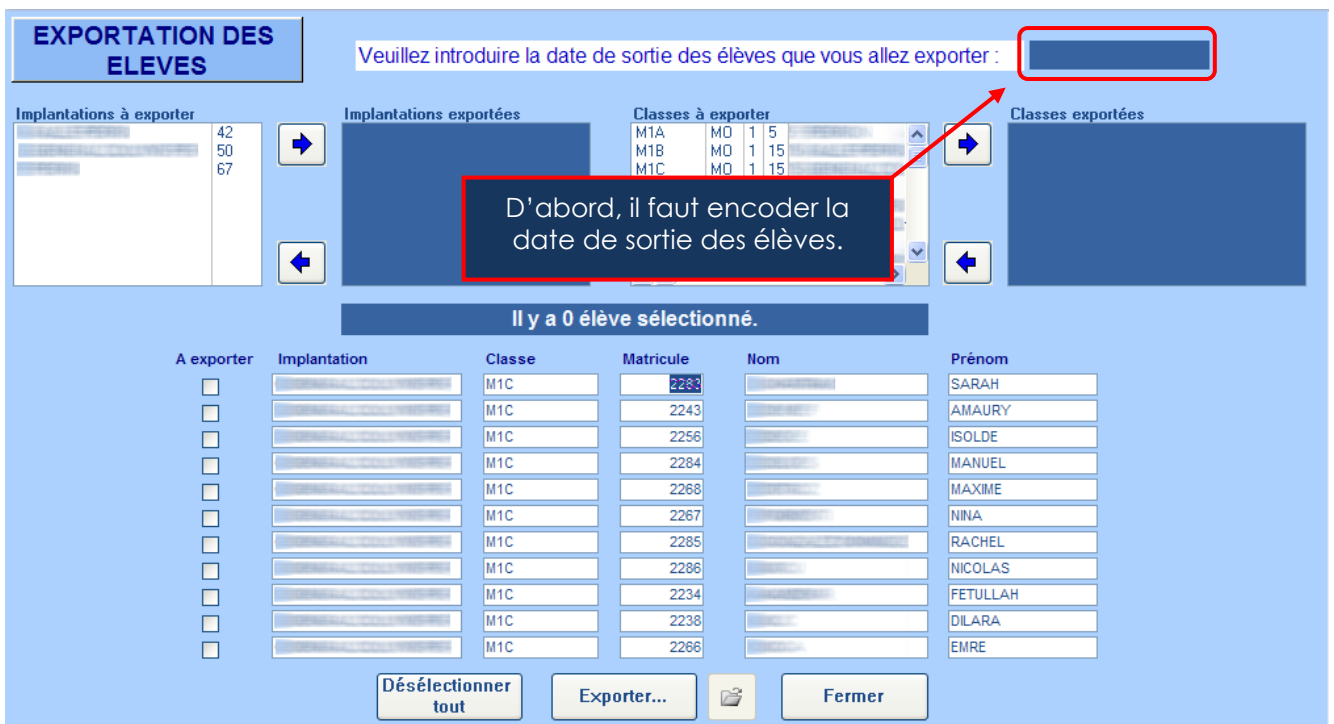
EXPORTATION DES ELEVES

Veuillez introduire la date de sortie des élèves que vous allez exporter :

Implantations à exporter

| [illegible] | 42 |
|---|---|
| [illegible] | 50 |
| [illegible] | 67 |

Implantations exportées

Classes à exporter

| M1A | MO | 1 | 5 | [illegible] |
|---|---|---|---|---|
| M1B | MO | 1 | 15 | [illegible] |
| M1C | MO | 1 | 15 | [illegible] |

Classes exportées

D'abord, il faut encoder la date de sortie des élèves.

Il y a 0 élève sélectionné.

| A exporter | Implantation | Classe | Matricule | Nom | Prénom |
|---|---|---|---|---|---|
| ☐ | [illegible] | M1C | 2283 | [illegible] | SARAH |
| ☐ | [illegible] | M1C | 2243 | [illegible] | AMAURY |
| ☐ | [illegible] | M1C | 2256 | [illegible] | ISOLDE |
| ☐ | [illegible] | M1C | 2284 | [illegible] | MANUEL |
| ☐ | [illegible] | M1C | 2268 | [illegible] | MAXIME |
| ☐ | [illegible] | M1C | 2267 | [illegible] | NINA |
| ☐ | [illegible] | M1C | 2285 | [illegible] | RACHEL |
| ☐ | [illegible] | M1C | 2286 | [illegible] | NICOLAS |
| ☐ | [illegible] | M1C | 2234 | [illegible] | FETULLAH |
| ☐ | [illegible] | M1C | 2238 | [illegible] | DILARA |
| ☐ | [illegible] | M1C | 2266 | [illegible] | EMRE |

Désélectionner tout

Exporter...

Fermer